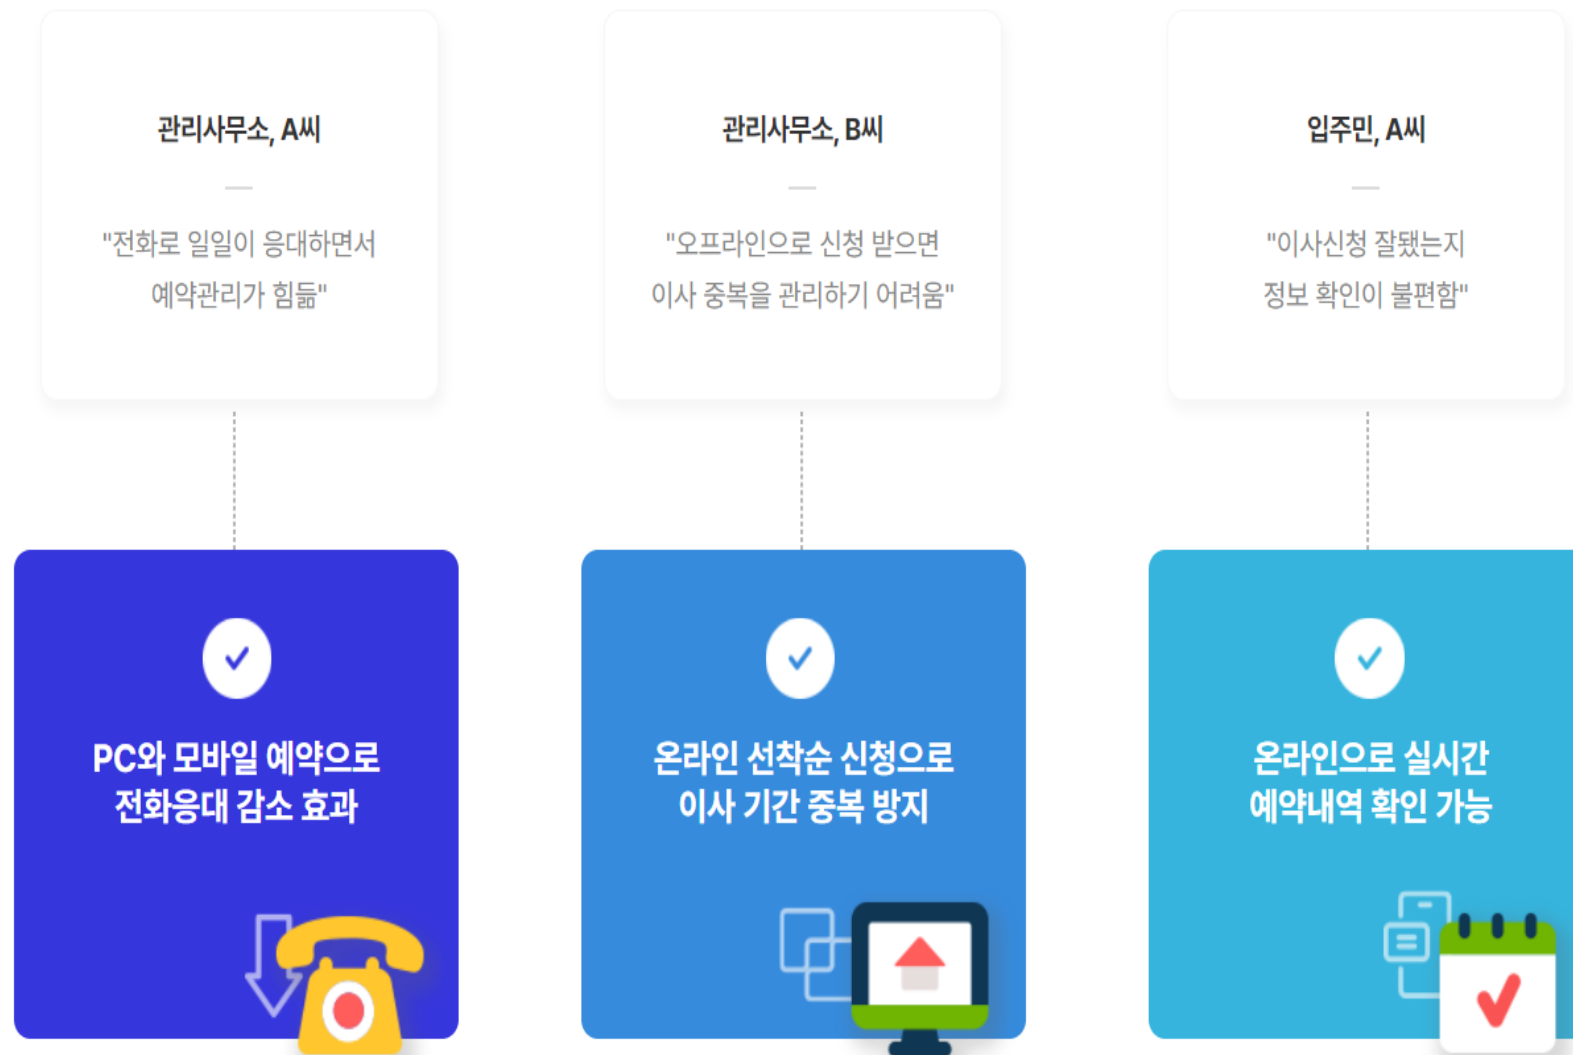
관리사무소, A씨

"전화로 일일이 응대하면서 예약관리가 힘듦"

관리사무소, B씨

"오프라인으로 신청 받으면 이사 중복을 관리하기 어려움"

입주민, A씨

"이사신청 잘됐는지 정보 확인이 불편함"

PC와 모바일 예약으로 전화응대 감소 효과

온라인 선착순 신청으로 이사 기간 중복 방지

온라인으로 실시간 예약내역 확인 가능